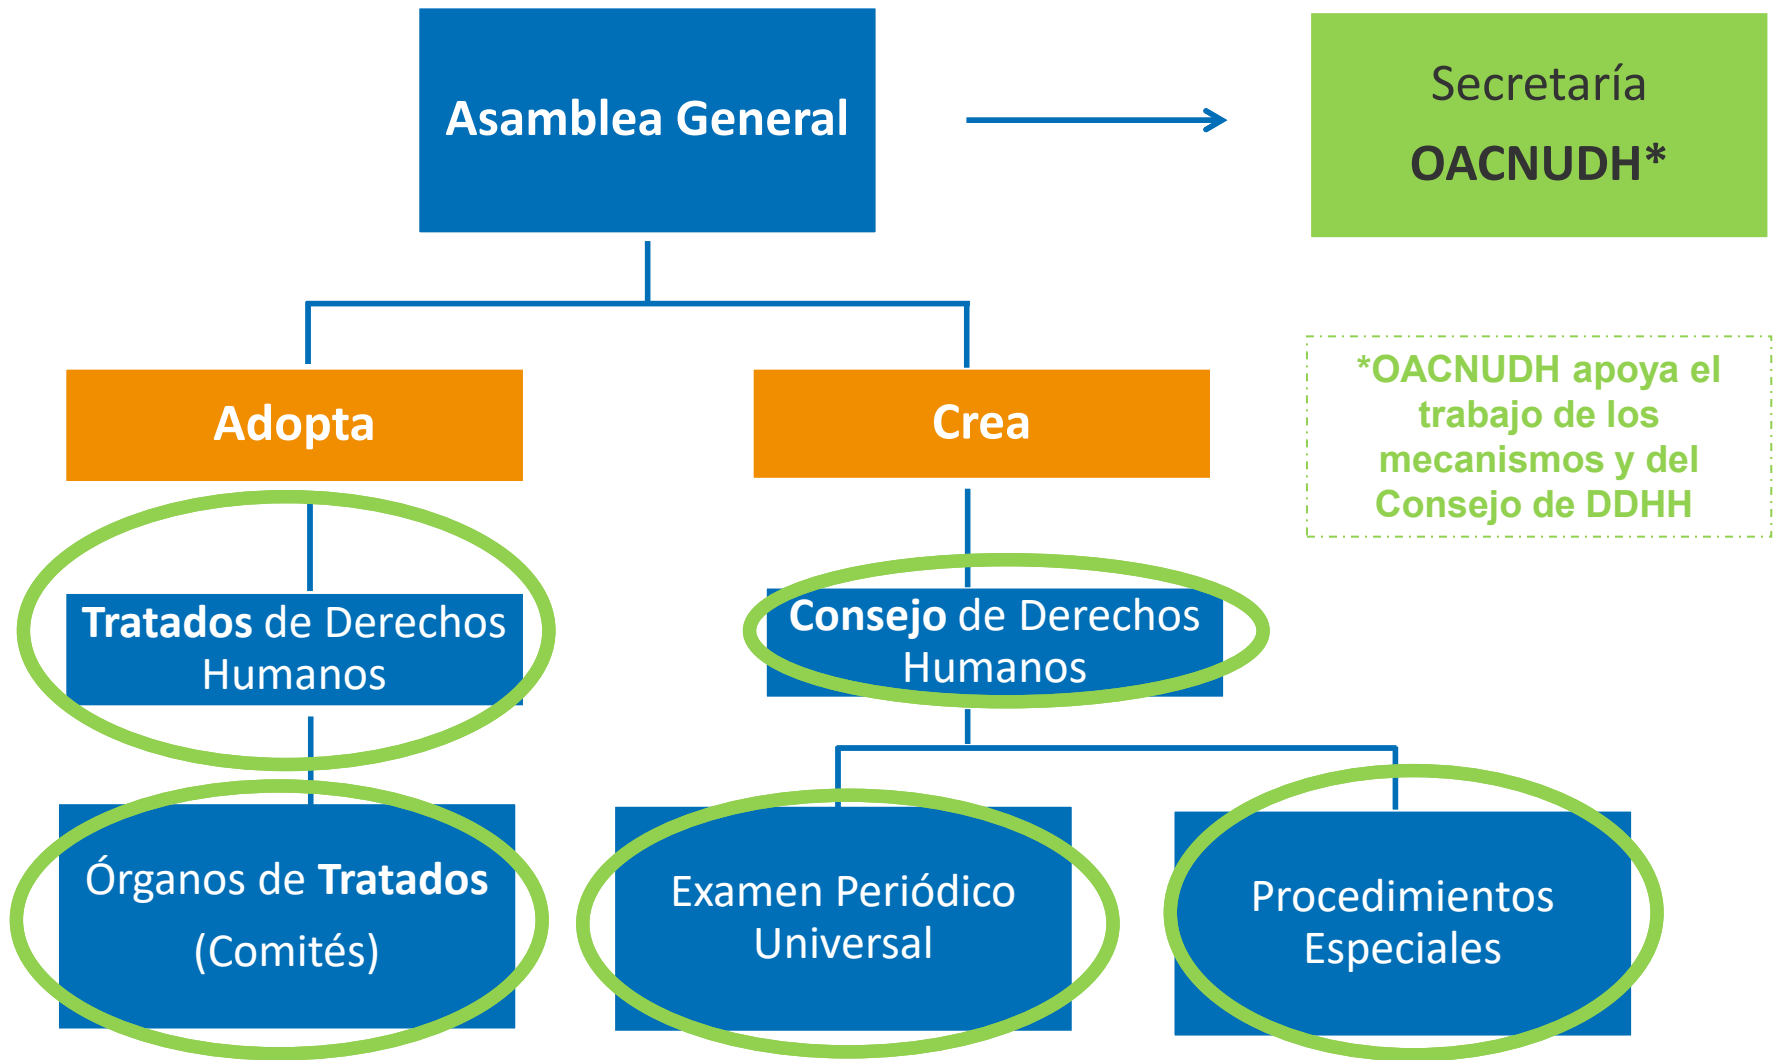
Asamblea General

Secretaría
OACNUDH*

Adopta

Crea

*OACNUDH apoya el trabajo de los mecanismos y del Consejo de DDHH

Tratados de Derechos Humanos

Consejo de Derechos Humanos

Órganos de Tratados (Comités)

Examen Periódico Universal

Procedimientos Especiales